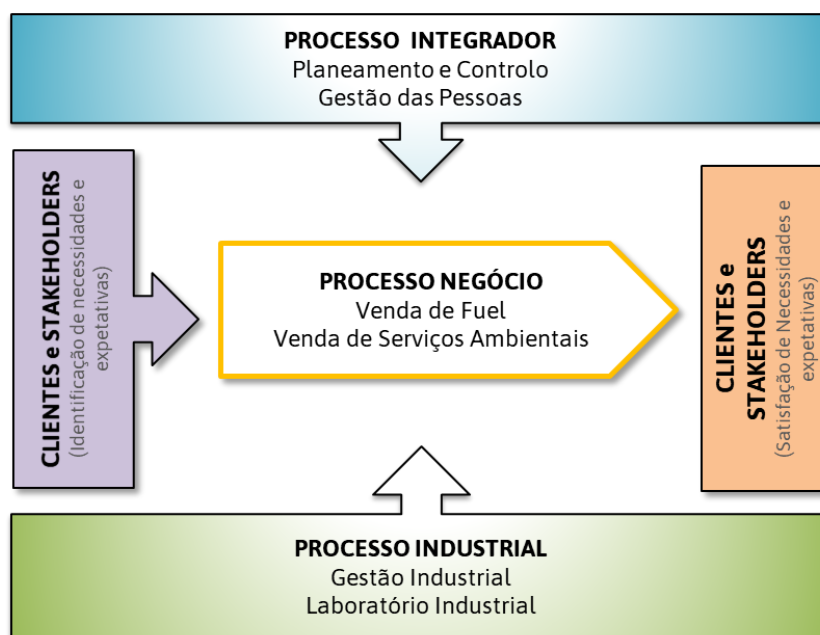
PROCESSO INTEGRADOR
Planeamento e Controlo
Gestão das Pessoas

CLIENTES e STAKEHOLDERS
(Identificação de necessidades e expetativas)

PROCESSO NEGÓCIO
Venda de Fuel
Venda de Serviços Ambientais

CLIENTES e STAKEHOLDERS
(Satisfação de Necessidades e expetativas)

PROCESSO INDUSTRIAL
Gestão Industrial
Laboratório Industrial